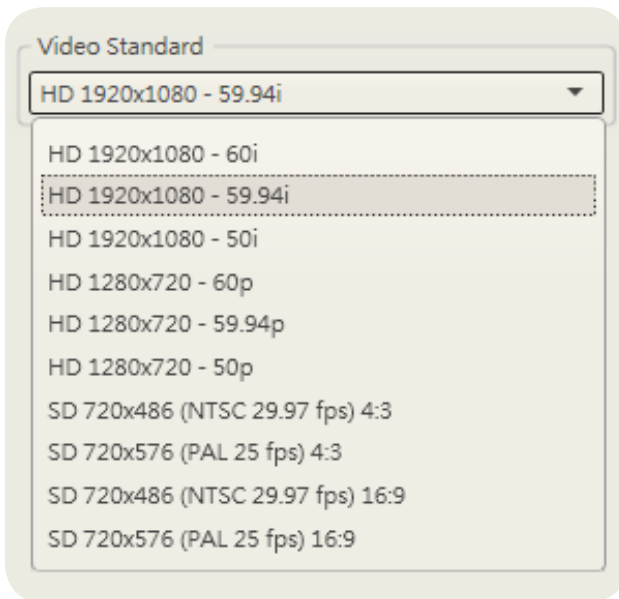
Video Standard

HD 1920x1080 - 59.94i

HD 1920x1080 - 60i
HD 1920x1080 - 59.94i
HD 1920x1080 - 50i
HD 1280x720 - 60p
HD 1280x720 - 59.94p
HD 1280x720 - 50p
SD 720x486 (NTSC 29.97 fps) 4:3
SD 720x576 (PAL 25 fps) 4:3
SD 720x486 (NTSC 29.97 fps) 16:9
SD 720x576 (PAL 25 fps) 16:9